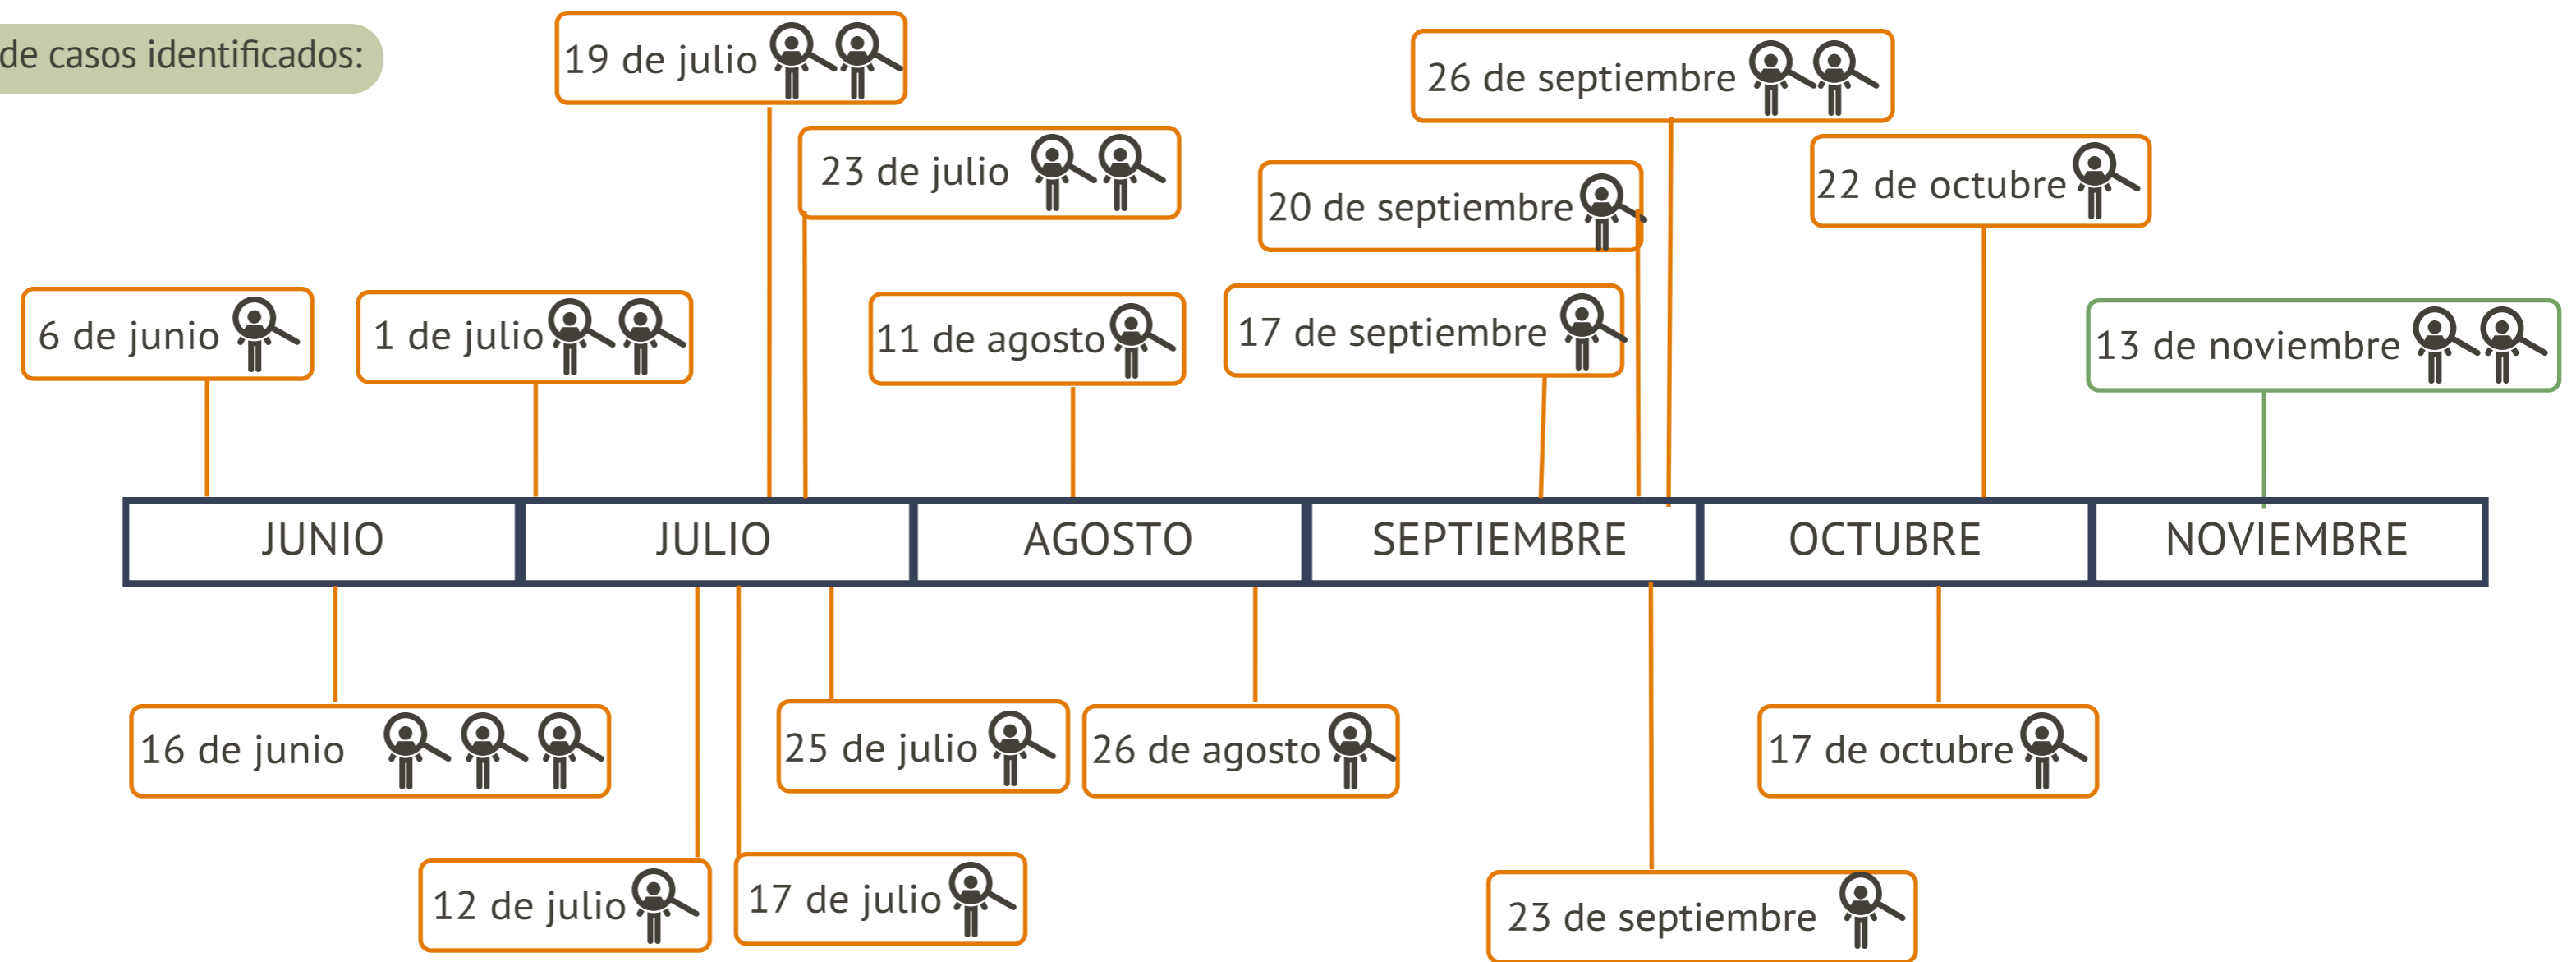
de casos identificados:

19 de julio

26 de septiembre

23 de julio

20 de septiembre

22 de octubre

6 de junio

1 de julio

11 de agosto

17 de septiembre

13 de noviembre

| JUNIO | JULIO | AGOSTO | SEPTIEMBRE | OCTUBRE | NOVIEMBRE |
|---|---|---|---|---|---|

16 de junio

25 de julio

26 de agosto

17 de octubre

12 de julio

17 de julio

23 de septiembre